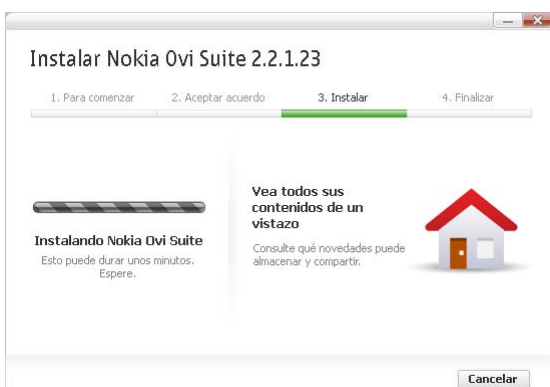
Instalar Nokia Ovi Suite 2.2.1.23

1. Para comenzar
2. Aceptar acuerdo
3. Instalar
4. Finalizar

Instalando Nokia Ovi Suite
Esto puede durar unos minutos. Espere.

Vea todos sus contenidos de un vistazo
Consulte qué novedades puede almacenar y compartir.

Cancelar